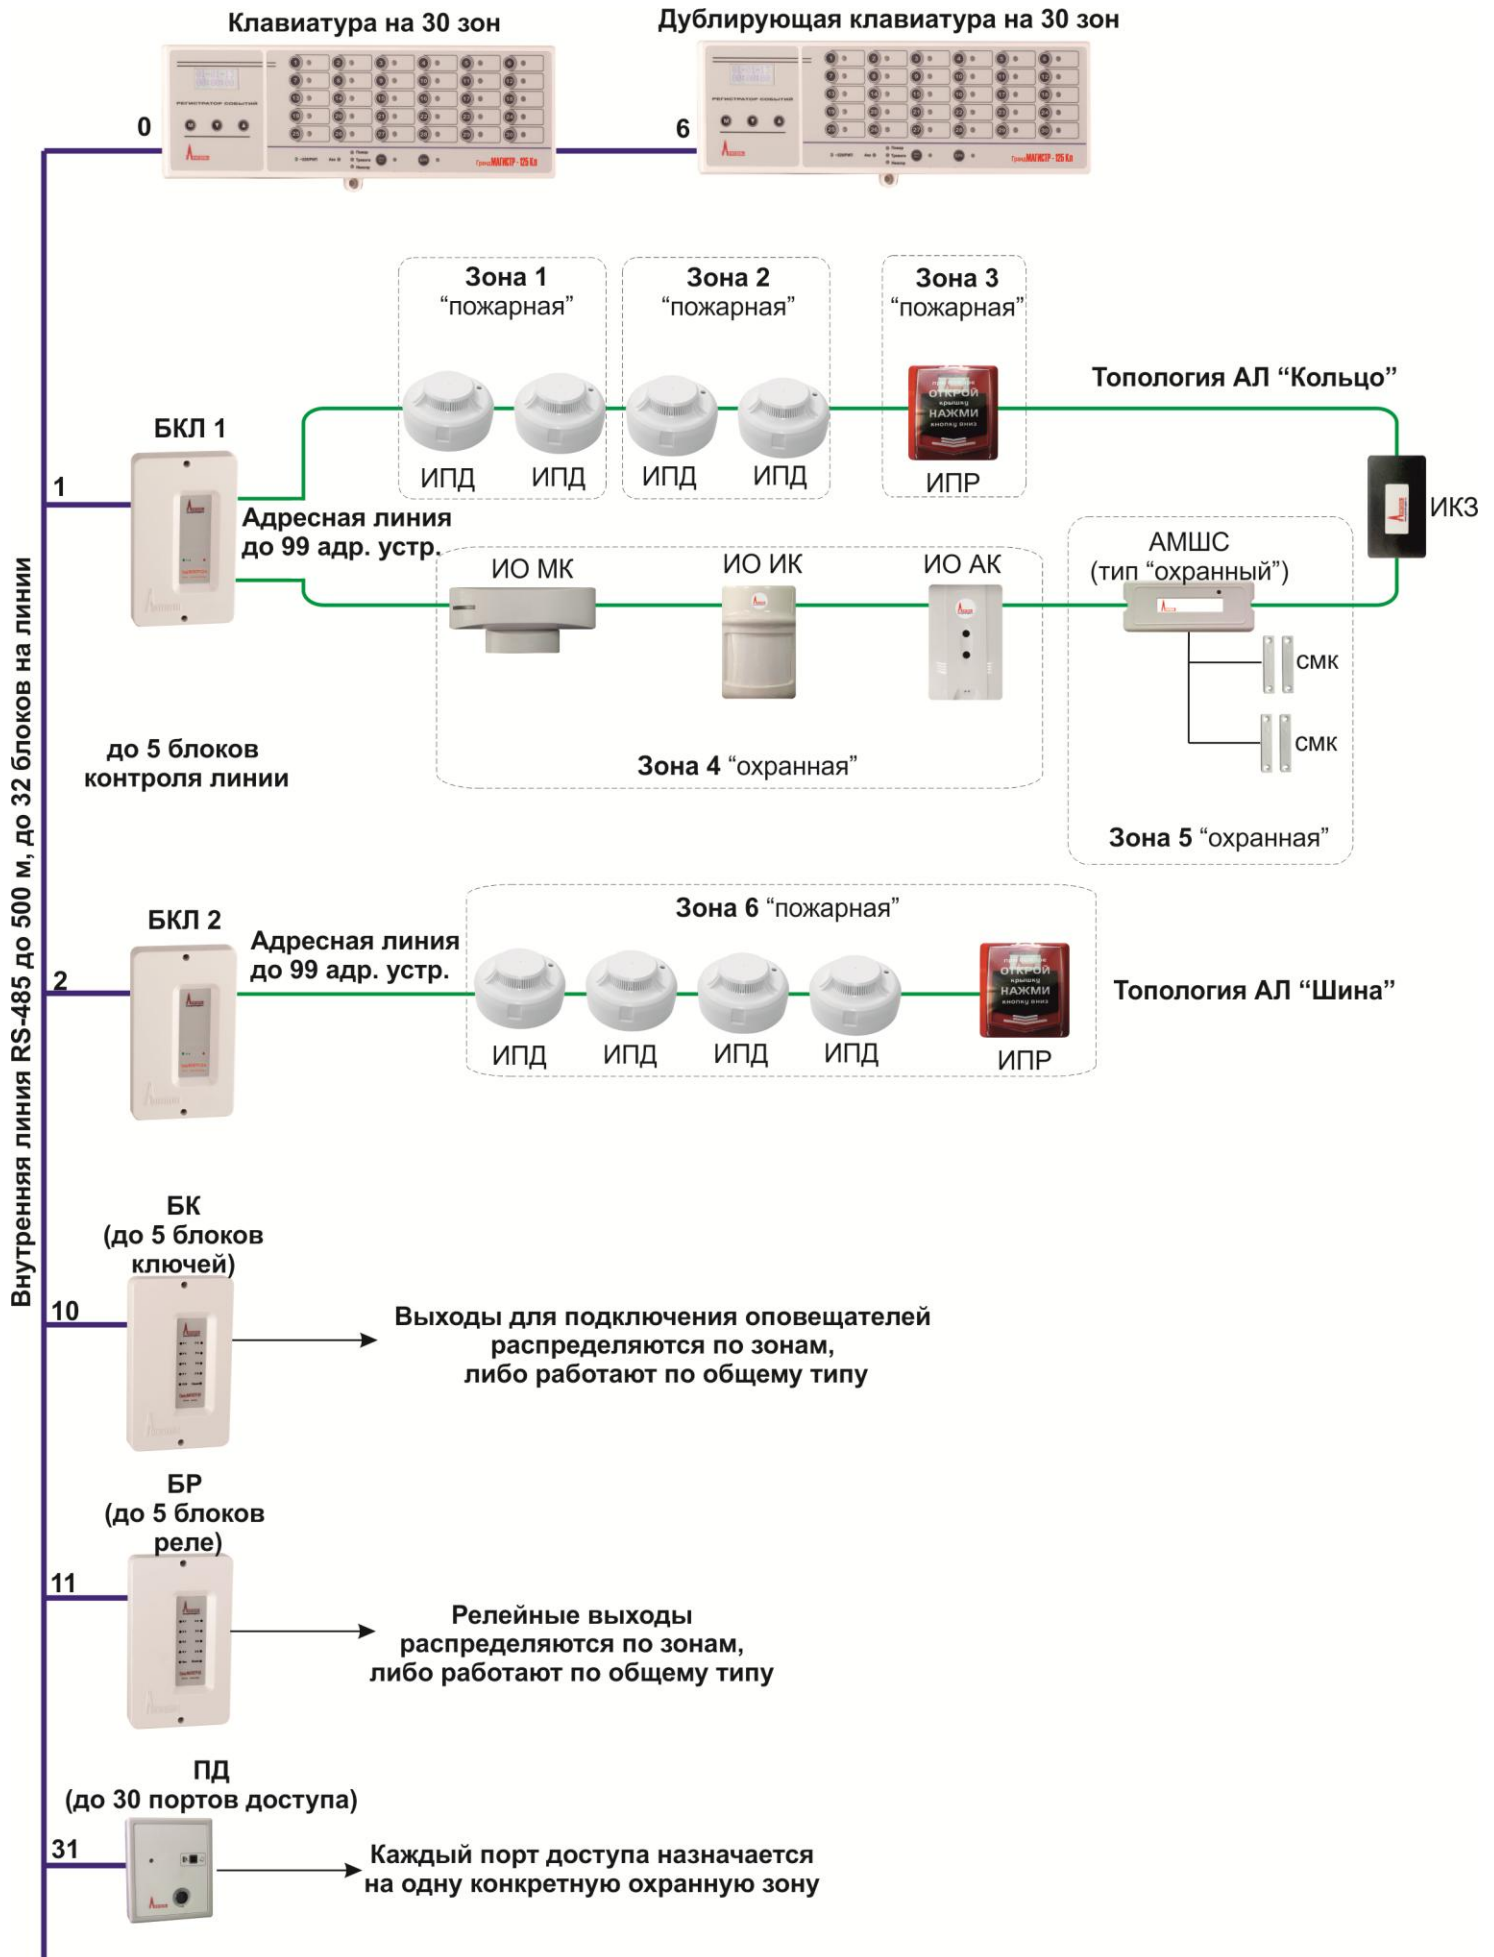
Клавиатура на 30 зон

Дублирующая клавиатура на 30 зон

0

6

Внутренняя линия RS-485 до 500 м, до 32 блоков на линии

Зона 1 "пожарная"

Зона 2 "пожарная"

Зона 3 "пожарная"

Топология АЛ "Кольцо"

БКЛ 1

1

ИПД ИПД ИПД ИПД

ИПР

ИКЗ

Адресная линия до 99 адр. устр.

ИО МК

ИО ИК

ИО АК

АМШС (тип "охранный")

СМК

СМК

до 5 блоков контроля линии

Зона 4 "охранная"

Зона 5 "охранная"

Зона 6 "пожарная"

БКЛ 2

Адресная линия до 99 адр. устр.

2

Топология АЛ "Шина"

ИПД ИПД ИПД ИПД

ИПР

БК (до 5 блоков ключей)

10

Выходы для подключения оповещателей распределяются по зонам, либо работают по общему типу

БР (до 5 блоков реле)

11

Релейные выходы распределяются по зонам, либо работают по общему типу

ПД (до 30 портов доступа)

31

Каждый порт доступа назначается на одну конкретную охранную зону